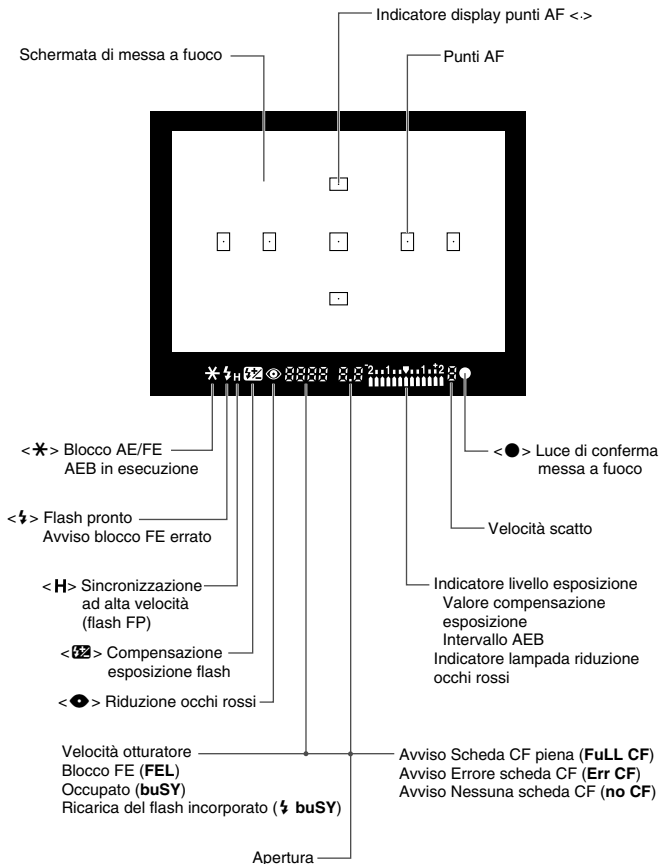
Indicatore display punti AF <·>

Schermata di messa a fuoco

Punti AF

$\ast$ H 8888 8.8 2 1 0 1 2 8

<$\ast$> Blocco AE/FE
AEB in esecuzione

<●> Luce di conferma messa a fuoco

<ϟ> Flash pronto
Avviso blocco FE errato

Velocità scatto

<H> Sincronizzazione ad alta velocità (flash FP)

Indicatore livello esposizione
Valore compensazione esposizione
Intervallo AEB
Indicatore lampada riduzione occhi rossi

<> Compensazione esposizione flash

<◉> Riduzione occhi rossi

Velocità otturatore
Blocco FE (**FEL**)
Occupato (**buSY**)
Ricarica del flash incorporato (ϟ **buSY**)

Avviso Scheda CF piena (**FuLL CF**)
Avviso Errore scheda CF (**Err CF**)
Avviso Nessuna scheda CF (**no CF**)

Apertura